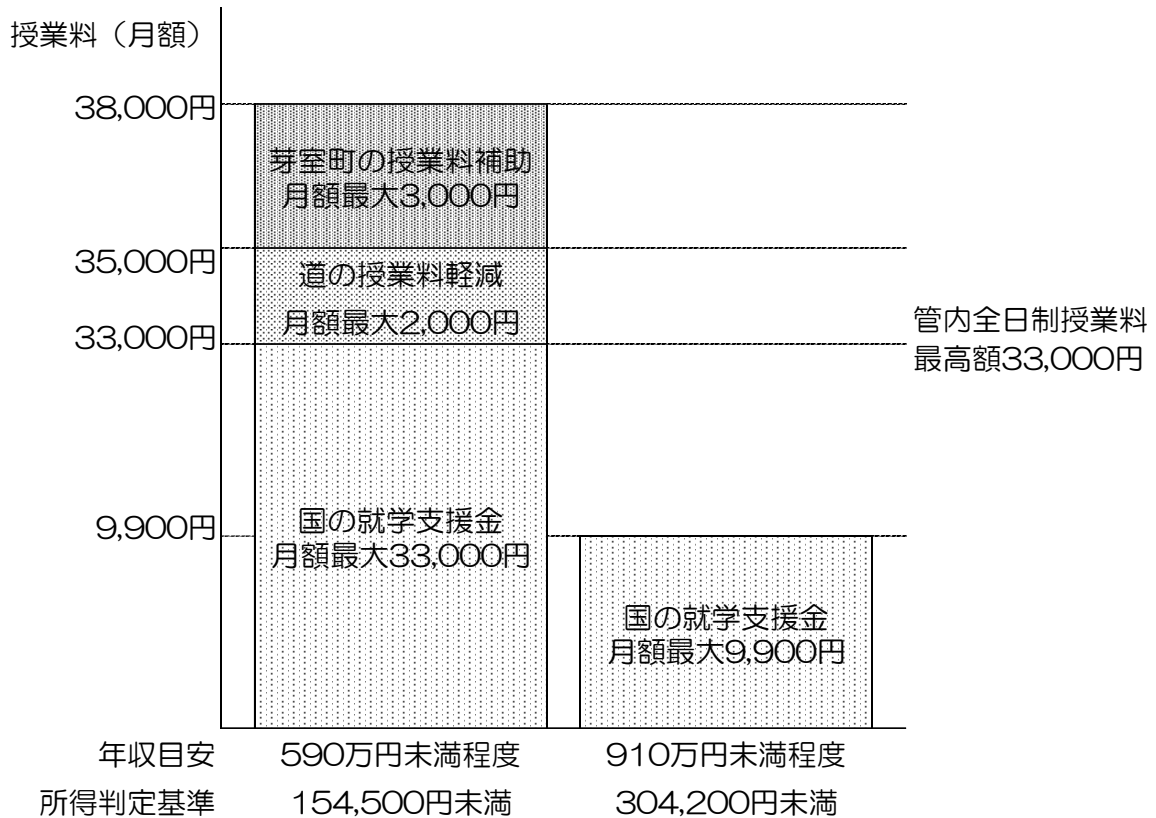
授業料（月額）

38,000円

35,000円

33,000円

9,900円

芽室町の授業料補助
月額最大3,000円

道の授業料軽減
月額最大2,000円

国の就学支援金
月額最大33,000円

国の就学支援金
月額最大9,900円

管内全日制授業料
最高額33,000円

年収目安　590万円未満程度　910万円未満程度

所得判定基準　154,500円未満　304,200円未満